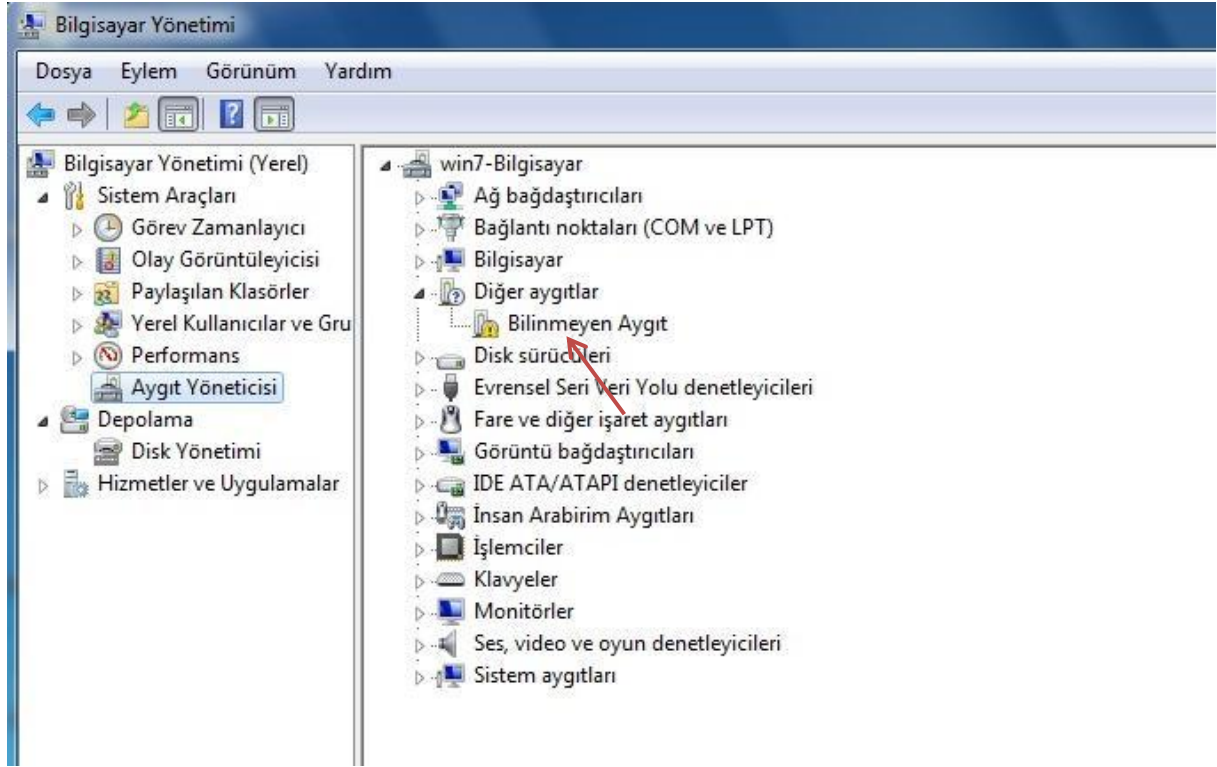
Bilgisayar Yönetimi

Dosya Eylem Görünüm Yardım

Bilgisayar Yönetimi (Yerel)
Sistem Araçları
Görev Zamanlayıcı
Olay Görüntüleyicisi
Paylaşılan Klasörler
Yerel Kullanıcılar ve Gru
Performans
Aygıt Yöneticisi
Depolama
Disk Yönetimi
Hizmetler ve Uygulamalar

win7-Bilgisayar
Ağ bağdaştırıcıları
Bağlantı noktaları (COM ve LPT)
Bilgisayar
Diğer aygıtlar
Bilinmeyen Aygıt
Disk sürücüleri
Evrensel Seri Veri Yolu denetleyicileri
Fare ve diğer işaret aygıtları
Görüntü bağdaştırıcıları
IDE ATA/ATAPI denetleyiciler
İnsan Arabirim Aygıtları
İşlemciler
Klavyeler
Monitörler
Ses, video ve oyun denetleyicileri
Sistem aygıtları